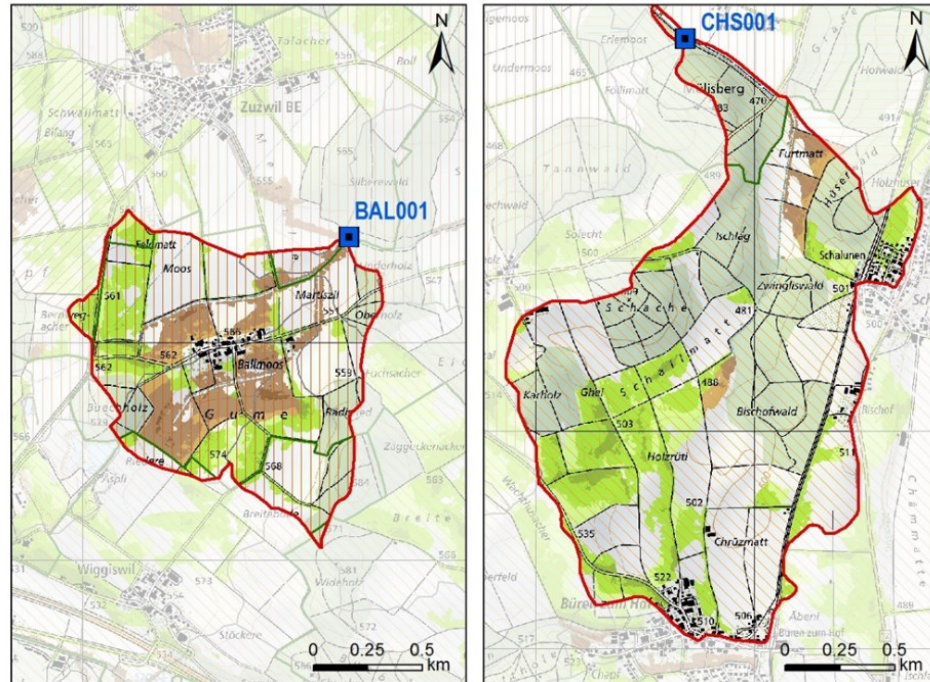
N
Talacher
Schwandmatt
Zuzwil BE
Bifang
BAL001
Feldmatt
Moos
561
Martszil
Oberholz
556
562
Ballmoos
562
559
Fuchsacher
Buechholz
G u m e
Radried
574
568
Breite
Wiggiswil
573
Stöckere
0 0.25 0.5 km

N
CHS001
Eriemoos
Undermoos
Follmatt
Wilisberg
470
Furtmatt
T a n n w a l d
Ischlag
Schalunen
Zwinglis­wald
501
S c h ä c h e
481
S c h a l l m a t t
488
Karholz
Ghei
503
Bischofwald
Holzrüti
502
535
Chrüzmatt
522
510
506
Büren zum Hof
0 0.25 0.5 km